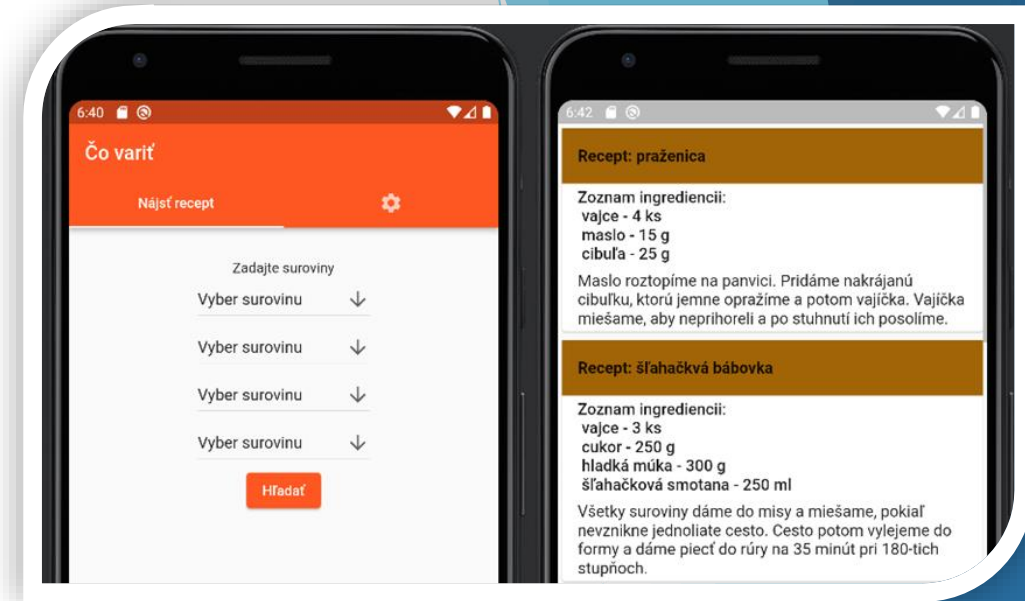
6:40

Čo variť

Nájsť recept

Zadajte suroviny

Vyber surovinu

Vyber surovinu

Vyber surovinu

Vyber surovinu

Hľadať

6:42

Recept: praženica

Zoznam ingrediencii:
vajce - 4 ks
maslo - 15 g
cibuľa - 25 g

Maslo roztopíme na panvici. Pridáme nakrájanú cibuľku, ktorú jemne opražíme a potom vajíčka. Vajíčka miešame, aby neprihoreli a po stuhnutí ich posolíme.

Recept: šľahačková bábovka

Zoznam ingrediencii:
vajce - 3 ks
cukor - 250 g
hladká múka - 300 g
šľahačková smotana - 250 ml

Všetky suroviny dáme do misy a miešame, pokiaľ nevznikne jednoliate cesto. Cesto potom vylejeme do formy a dáme piecť do rúry na 35 minút pri 180-tich stupňoch.